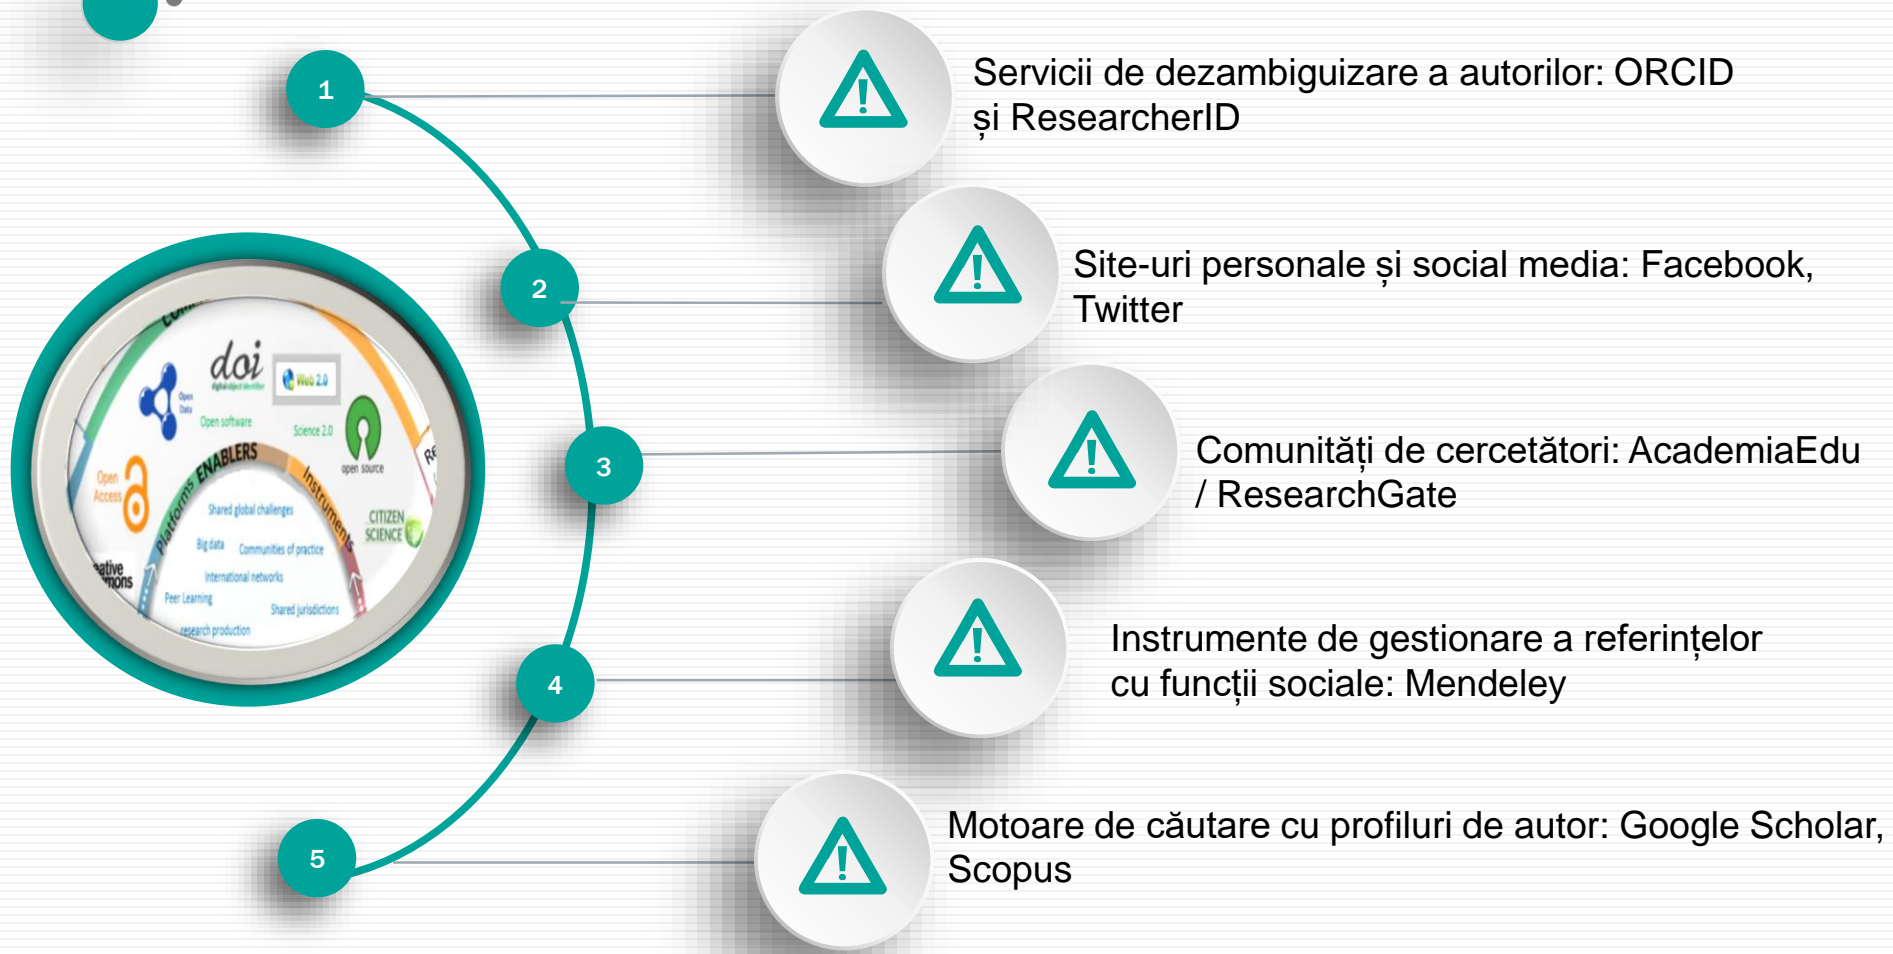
1

2

3

4

5

Servicii de dezambiguizare a autorilor: ORCID și ResearcherID

Site-uri personale și social media: Facebook, Twitter

Comunități de cercetători: AcademiaEdu / ResearchGate

Instrumente de gestionare a referințelor cu funcții sociale: Mendeley

Motoare de căutare cu profiluri de autor: Google Scholar, Scopus

doi

Web 2.0

Open Data

Open software

Science 2.0

open source

Open Access

ENABLERS

Platforms

Instruments

Shared global challenges

Big data

Communities of practice

International networks

Peer Learning

Shared jurisdictions

research production

CITIZEN SCIENCE

ative mons